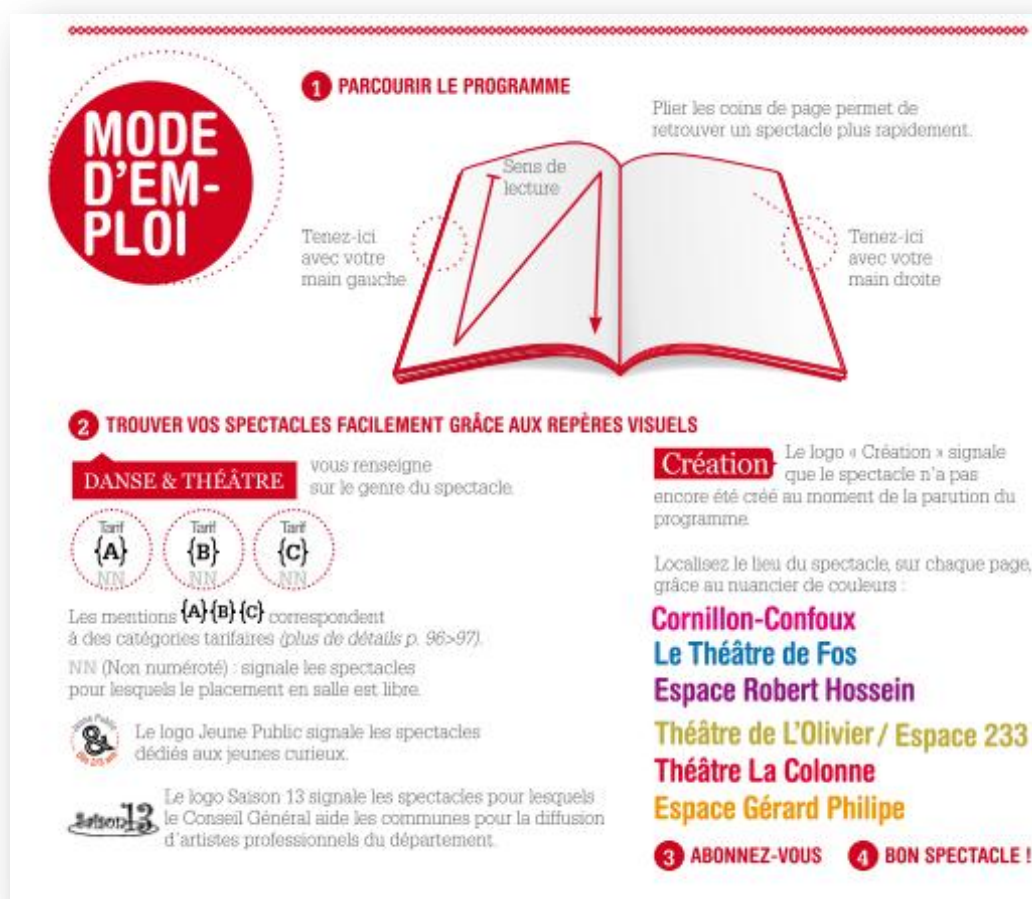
MODE D'EMPLOI

1 PARCOURIR LE PROGRAMME

Plier les coins de page permet de retrouver un spectacle plus rapidement.

Sens de lecture

Tenez-ici avec votre main gauche

Tenez-ici avec votre main droite

2 TROUVER VOS SPECTACLES FACILEMENT GRÂCE AUX REPÈRES VISUELS

DANSE & THÉÂTRE vous renseigne sur le genre du spectacle.

Tarif {A} NN Tarif {B} NN Tarif {C} NN

Les mentions {A}{B}{C} correspondent à des catégories tarifaires (plus de détails p. 96>97).

NN (Non numéroté) : signale les spectacles pour lesquels le placement en salle est libre.

Le logo Jeune Public signale les spectacles dédiés aux jeunes curieux.

Saison 13 Le logo Saison 13 signale les spectacles pour lesquels le Conseil Général aide les communes pour la diffusion d'artistes professionnels du département.

Création Le logo « Création » signale que le spectacle n'a pas encore été créé au moment de la parution du programme.

Localisez le lieu du spectacle, sur chaque page, grâce au nuancier de couleurs :

Cornillon-Confoux
Le Théâtre de Fos
Espace Robert Hossein
Théâtre de L'Olivier / Espace 233
Théâtre La Colonne
Espace Gérard Philipe

3 ABONNEZ-VOUS 4 BON SPECTACLE !